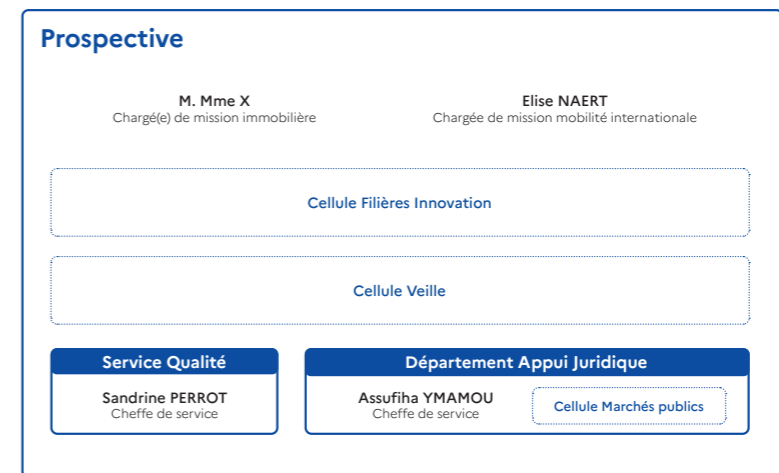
Prospective

M. Mme X
Chargé(e) de mission immobilière

Elise NAERT
Chargée de mission mobilité internationale

Cellule Filières Innovation

Cellule Veille

Service Qualité

Sandrine PERROT
Cheffe de service

Département Appui Juridique

Assufiha YMAMOU
Cheffe de service

Cellule Marchés publics